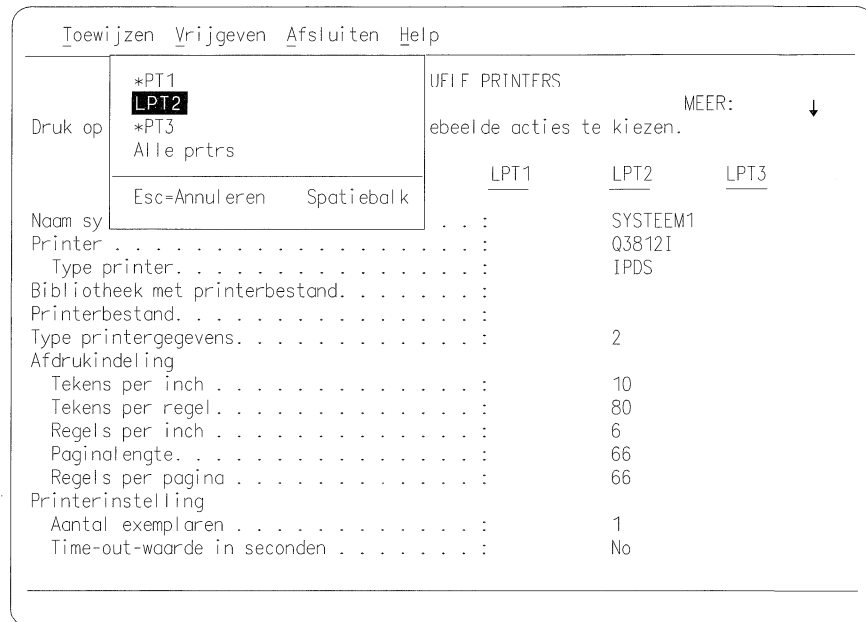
Toewijzen Vrijgeven Afsluiten Help

*PT1
LPT2
*PT3
Alle prtrs

Esc=Annuleren Spatiebalk

UFIF PRINTFRS
MEER: ↓
Druk op ebeelde acties te kiezen.

LPT1 LPT2 LPT3

| | LPT1 | LPT2 | LPT3 |
|---|---|---|---|
| Naam sy . . . : | | SYSTEEM1 | |
| Printer . . . . . . . . . . . . . . . . . . . . . : | | Q3812I | |
| Type printer. . . . . . . . . . . . . . . . . : | | IPDS | |
| Bibliotheek met printerbestand. . . . . . . : | | | |
| Printerbestand. . . . . . . . . . . . . . . . . : | | | |
| Type printergegevens. . . . . . . . . . . . . : | | 2 | |
| Afdrukindeling | | | |
| Tekens per inch . . . . . . . . . . . . . . : | | 10 | |
| Tekens per regel. . . . . . . . . . . . . . : | | 80 | |
| Regels per inch . . . . . . . . . . . . . . : | | 6 | |
| Paginalengte. . . . . . . . . . . . . . . . : | | 66 | |
| Regels per pagina . . . . . . . . . . . . . : | | 66 | |
| Printerinstelling | | | |
| Aantal exemplaren . . . . . . . . . . . . . : | | 1 | |
| Time-out-waarde in seconden . . . . . . . . : | | No | |